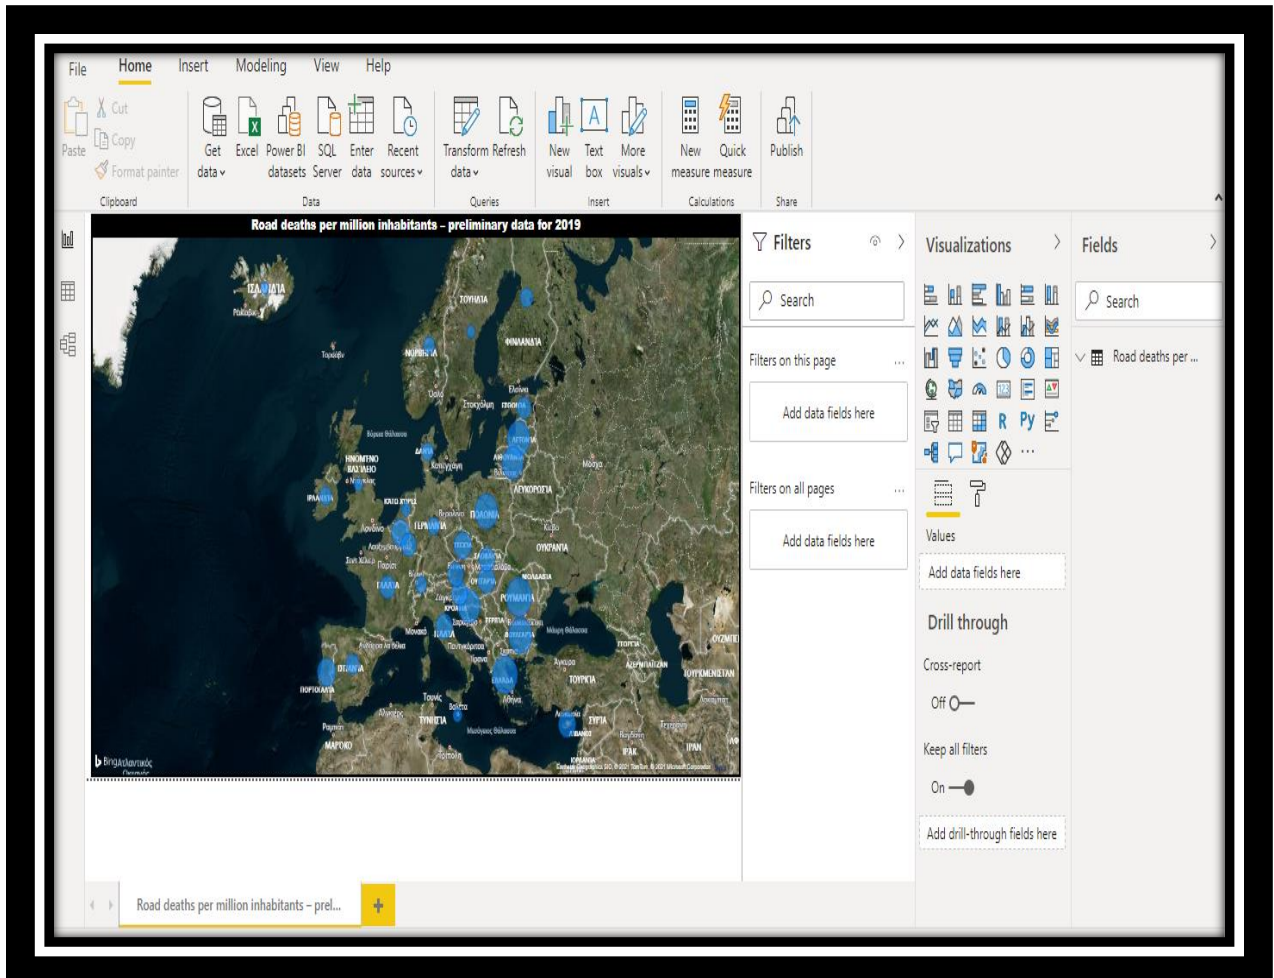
File Home Insert Modeling View Help

Paste Cut Copy Format painter
Clipboard

Get data Excel Power BI datasets SQL Server Enter data Recent sources
Data

Transform data Refresh
Queries

New visual Text box More visuals
Insert

New measure Quick measure
Calculations

Publish
Share

Road deaths per million inhabitants – preliminary data for 2019

ΙΣΛΑΝΔΙΑ
Ρεϊκιαβίκ
ΣΟΥΗΔΙΑ
ΦΙΝΛΑΝΔΙΑ
ΝΟΡΒΗΓΙΑ
Όσλο
Στοκχόλμη
Ελσίνκι
ΕΣΘΟΝΙΑ
Βόρεια Θάλασσα
ΛΕΤΟΝΙΑ
ΔΑΝΙΑ
ΗΝΩΜΕΝΟ ΒΑΣΙΛΕΙΟ
Κοπεγχάγη
ΛΙΘΟΥΑΝΙΑ
Μόσχα
ΙΡΛΑΝΔΙΑ
ΛΕΥΚΟΡΩΣΙΑ
Βερολίνο
ΠΟΛΩΝΙΑ
Λονδίνο
ΓΕΡΜΑΝΙΑ
Κίεβο
ΟΥΚΡΑΝΙΑ
Παρίσι
ΓΑΛΛΙΑ
ΡΟΥΜΑΝΙΑ
ΜΟΛΔΑΒΙΑ
ΣΕΡΒΙΑ
Μαύρη Θάλασσα
Μονακό
ΙΤΑΛΙΑ
ΙΣΠΑΝΙΑ
ΠΟΡΤΟΓΑΛΙΑ
Τουρκία
ΤΟΥΡΚΙΑ
ΕΛΛΑΔΑ
Αθήνα
ΤΥΝΗΣΙΑ
ΣΥΡΙΑ
ΙΡΑΚ
ΙΡΑΝ
ΜΑΡΟΚΟ
ΑΖΕΡΜΠΑΪΤΖΑΝ
ΤΟΥΡΚΜΕΝΙΣΤΑΝ
ΙΟΡΔΑΝΙΑ
Bing
© 2021 TomTom, © 2021 Microsoft Corporation

Filters
Search
Filters on this page ...
Add data fields here
Filters on all pages ...
Add data fields here

Visualizations
R Py ...
Values
Add data fields here
Drill through
Cross-report
Off
Keep all filters
On
Add drill-through fields here

Fields
Search
Road deaths per ...

Road deaths per million inhabitants – prel...
+